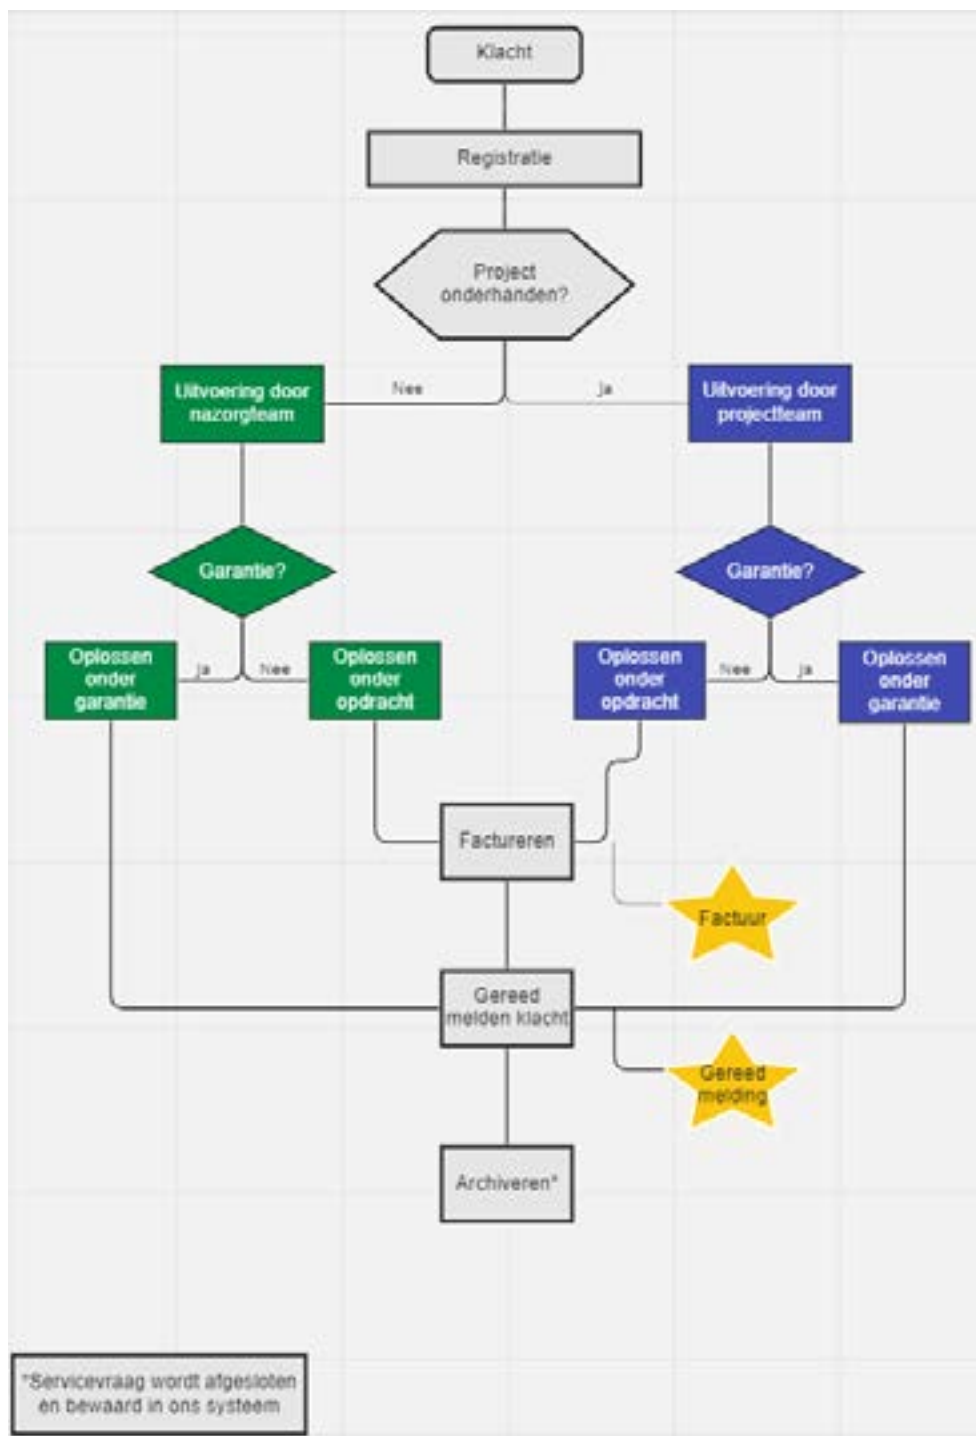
Klacht

Registratie

Project onderhanden?

Nee

Ja

Uitvoering door nazorgteam

Uitvoering door projectteam

Garantie?

Garantie?

Oplossen onder garantie

Ja

Nee

Oplossen onder opdracht

Oplossen onder opdracht

Nee

Ja

Oplossen onder garantie

Factureren

Factuur

Gereed melden klacht

Gereed melding

Archiveren*

*Servicevraag wordt afgesloten en bewaard in ons systeem